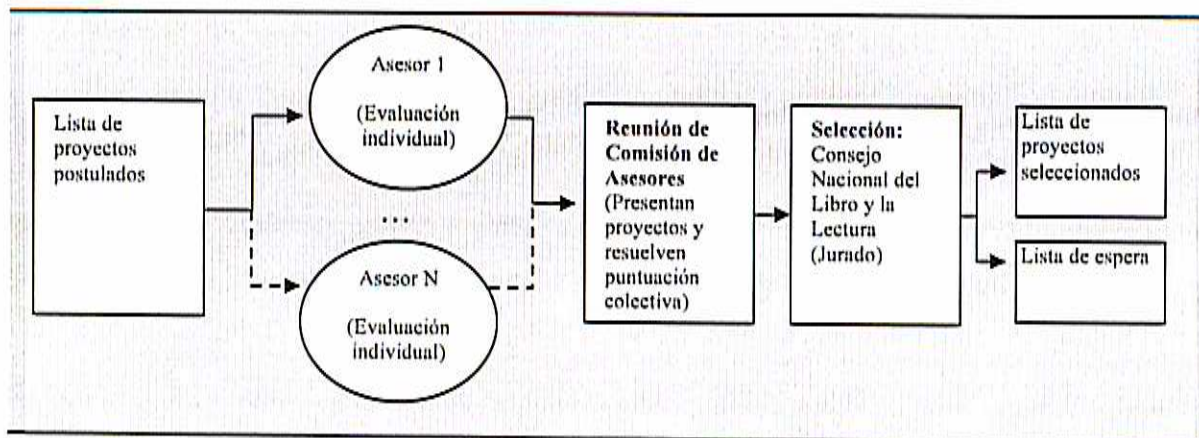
Lista de proyectos postulados

Asesor 1

(Evaluación individual)

...

Asesor N

(Evaluación individual)

**Reunión de Comisión de Asesores** (Presentan proyectos y resuelven puntuación colectiva)

**Selección:** Consejo Nacional del Libro y la Lectura (Jurado)

Lista de proyectos seleccionados

Lista de espera